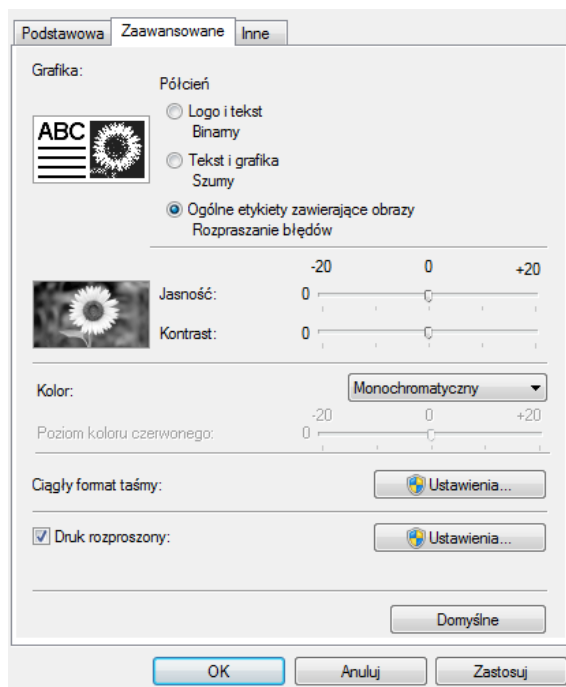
Podstawowa | Zaawansowane | Inne

Grafika:

Półcień

ABC

Logo i tekst
Binarny

Tekst i grafika
Szumy

Ogólne etykiety zawierające obrazy
Rozpraszanie błędów

-20 0 +20

Jasność: 0

Kontrast: 0

Kolor: Monochromatyczny

-20 0 +20

Poziom koloru czerwonego: 0

Ciągły format taśmy: Ustawienia...

Druk rozproszony: Ustawienia...

Domyślne

OK Anuluj Zastosuj